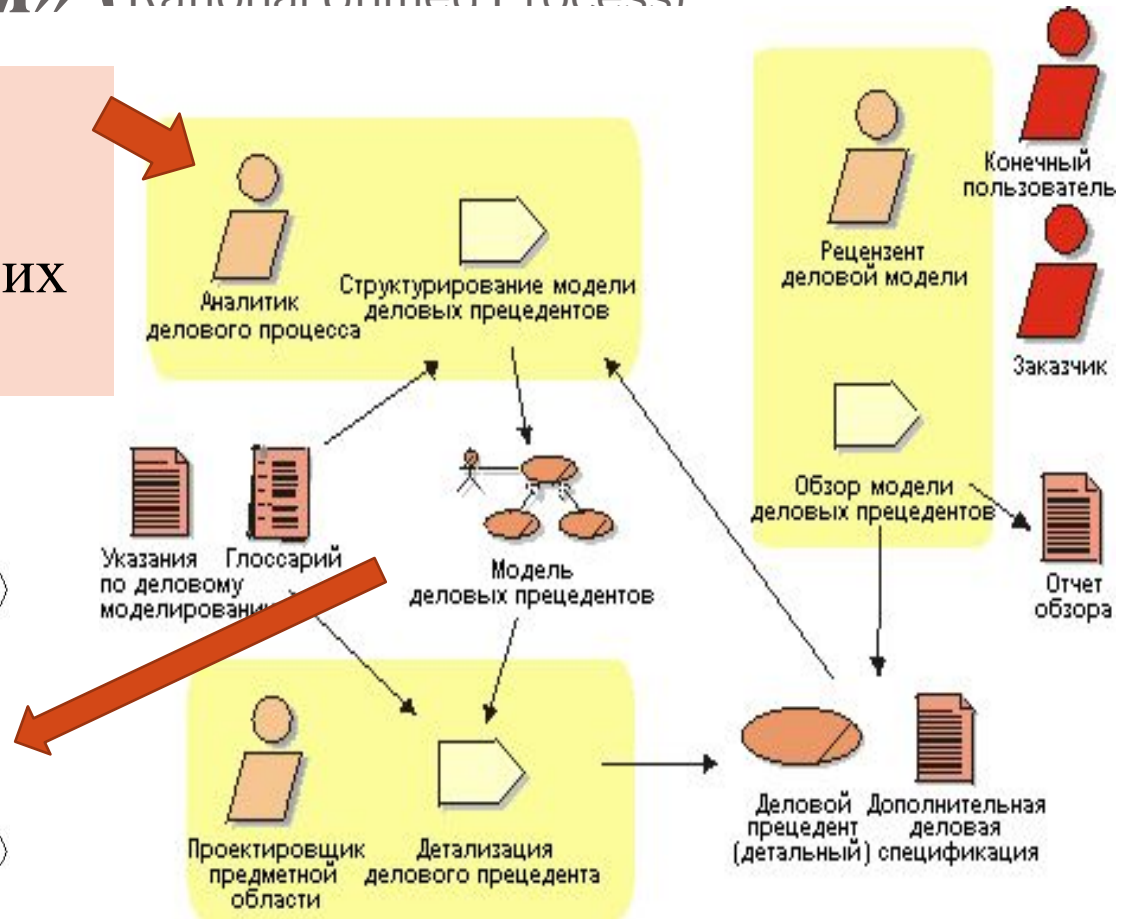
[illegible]

их

Аналитик делового процесса

Структурирование модели деловых прецедентов

Рецензент деловой модели

Конечный пользователь

Заказчик

Обзор модели деловых прецедентов

Указания по деловому моделированию

Глоссарий

Модель деловых прецедентов

Отчет обзора

Проектировщик предметной области

Детализация делового прецедента

Деловой прецедент (детальный)

Дополнительная деловая спецификация